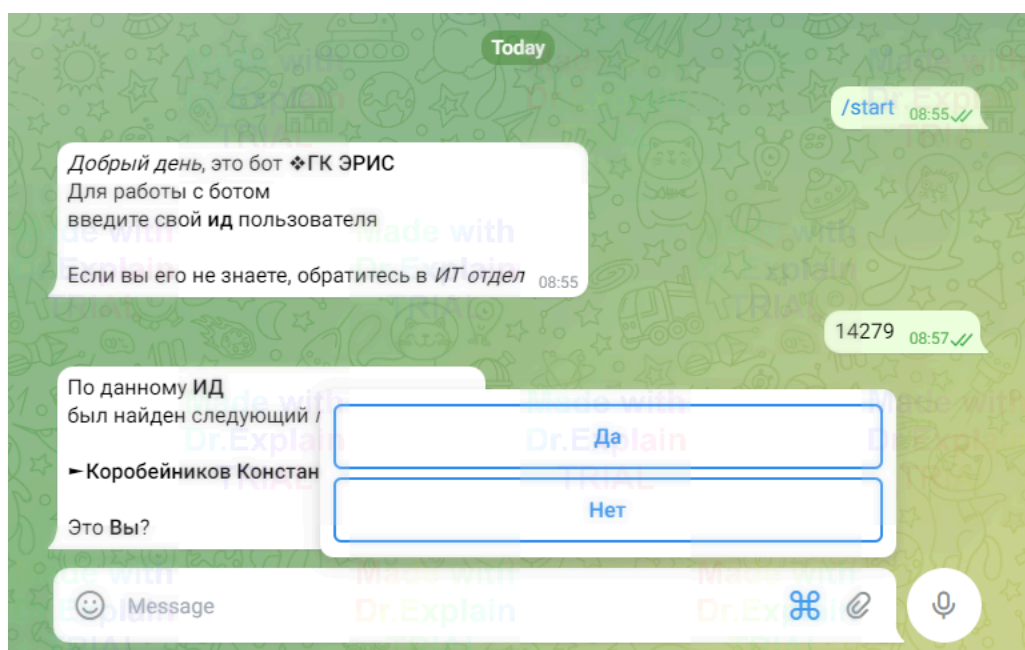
Today

/start 08:55

*Добрый день*, это бот ❖ГК ЭРИС
Для работы с ботом
введите свой **ид** пользователя

Если вы его не знаете, обратитесь в *ИТ отдел* 08:55

14279 08:57

По данному **ИД**
был найден следующий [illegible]

➤Коробейников Констан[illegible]

Это **Вы**?

Да

Нет

Message

Made with Dr.Explain TRIAL